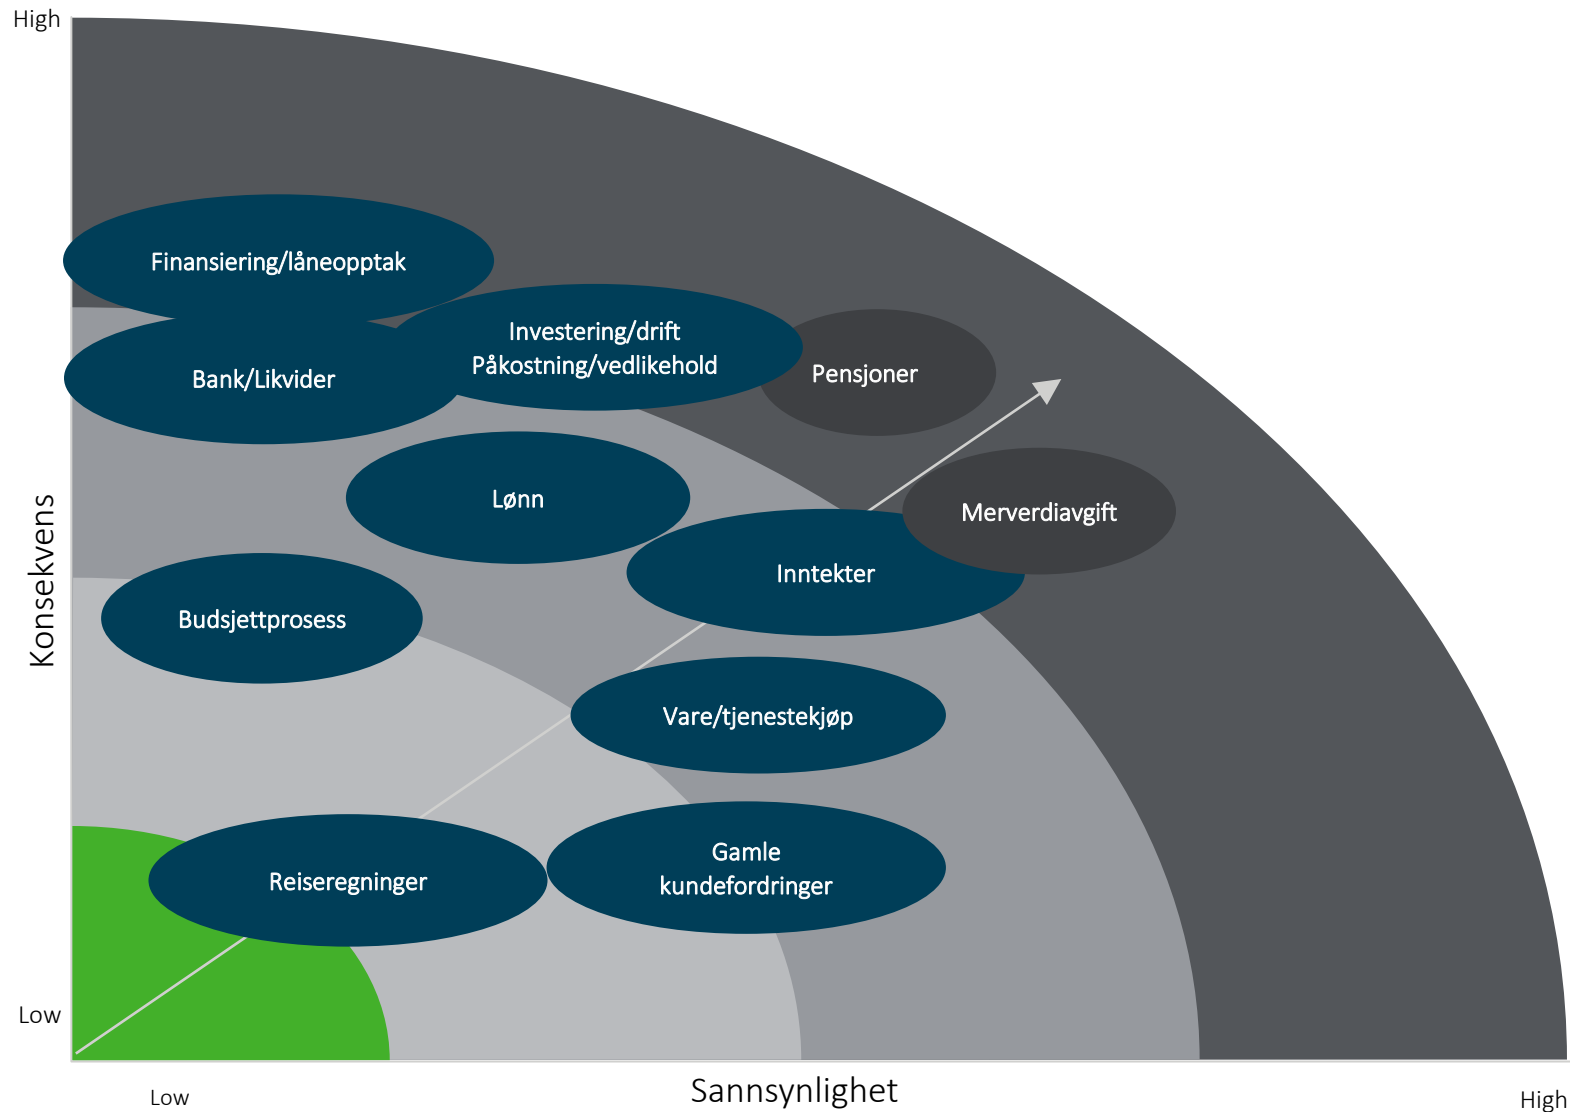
High

Konsekvens

Low

Finansiering/låneopptak

Bank/Likvider

Investering/drift
Påkostning/vedlikehold

Pensjoner

Lønn

Merverdiavgift

Inntekter

Budsjettprosess

Vare/tjenestekjøp

Reiseregninger

Gamle
kundefordringer

Low

Sannsynlighet

High